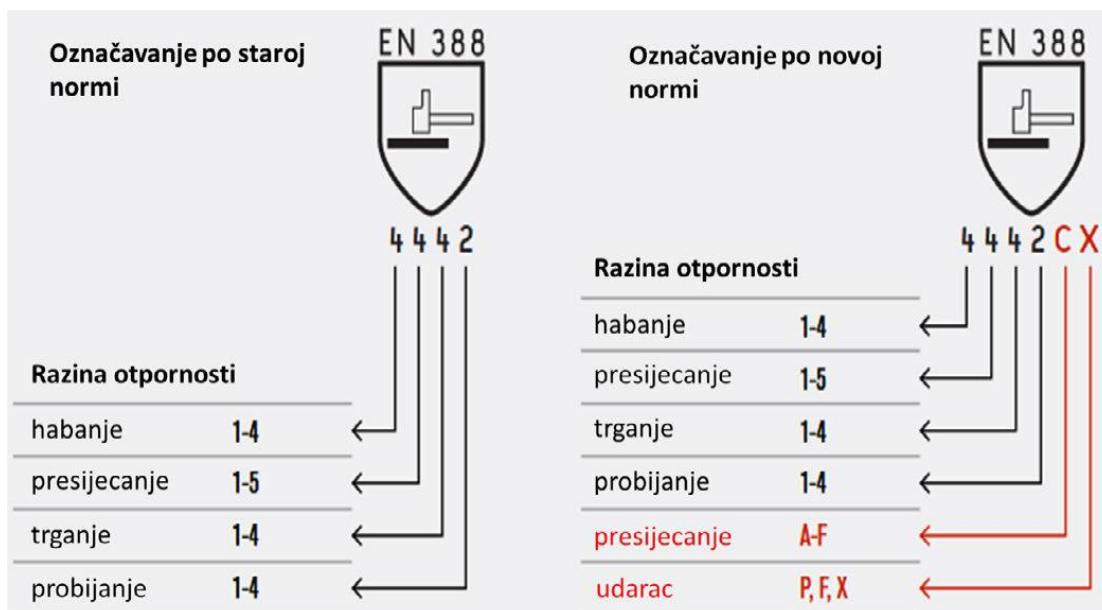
Označavanje po staroj normi

EN 388

4 4 4 2

Razina otpornosti

| habanje | 1-4 |
|---|---|
| presijecanje | 1-5 |
| trganje | 1-4 |
| probijanje | 1-4 |

Označavanje po novoj normi

EN 388

4 4 4 2 C X

Razina otpornosti

| habanje | 1-4 |
|---|---|
| presijecanje | 1-5 |
| trganje | 1-4 |
| probijanje | 1-4 |
| presijecanje | A-F |
| udarac | P, F, X |